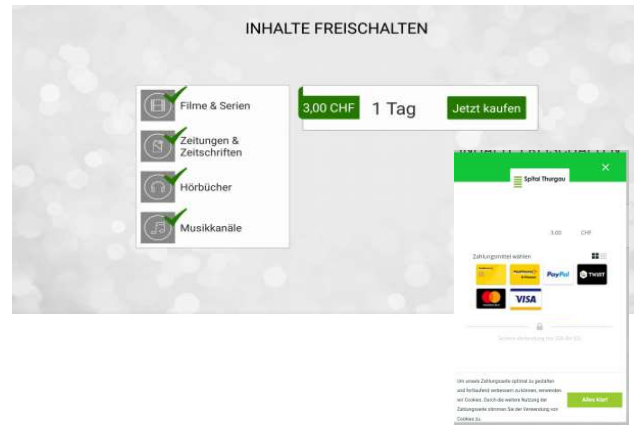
INHALTE FREISCHALTEN

Filme & Serien

Zeitungen & Zeitschriften

Hörbücher

Musikkanäle

3,00 CHF 1 Tag Jetzt kaufen

Spital Thurgau

3.00 CHF

Zahlungsmittel wählen

PayPal

TWINT

VISA

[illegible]

Um unsere Zahlungsseite optimal zu gestalten und fortlaufend verbessern zu können, verwenden wir Cookies. Durch die weitere Nutzung der Zahlungsseite stimmen Sie der Verwendung von Cookies zu.

Alles klar!